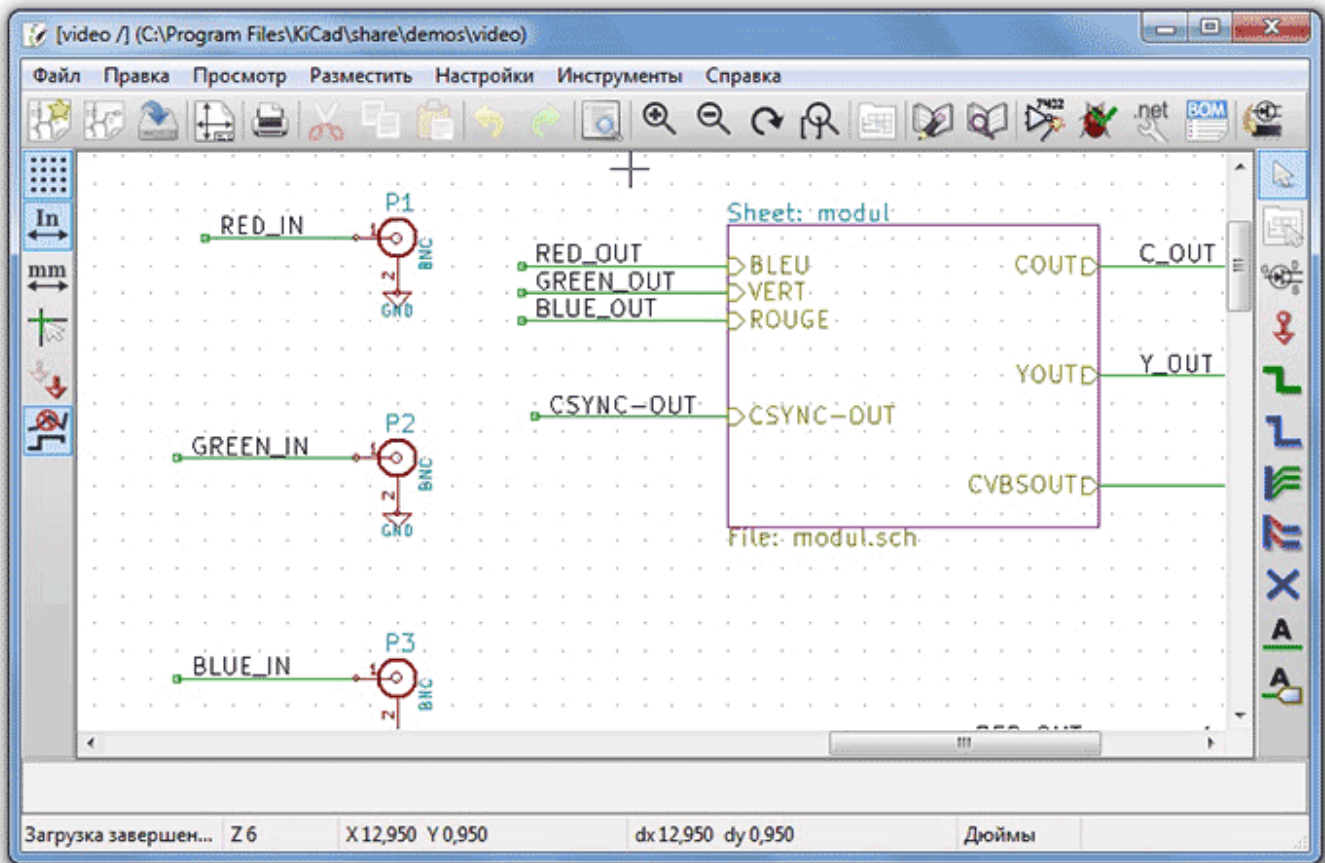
[video /] (C:\Program Files\KiCad\share\demos\video)

Файл Правка Просмотр Разместить Настройки Инструменты Справка

.net BOM

In
mm

Sheet: modul

RED_IN
P1
1
2
BNC
GND

RED_OUT
GREEN_OUT
BLUE_OUT
BLEU
VERT
ROUGE

COUT
C_OUT
YOUT
Y_OUT

CSYNC-OUT
CSYNC-OUT

GREEN_IN
P2
1
2
BNC
GND

CVBSOUT

File: modul.sch

BLUE_IN
P3
1
2
BNC

Загрузка завершен... Z 6 X 12,950 Y 0,950 dx 12,950 dy 0,950 Дюймы